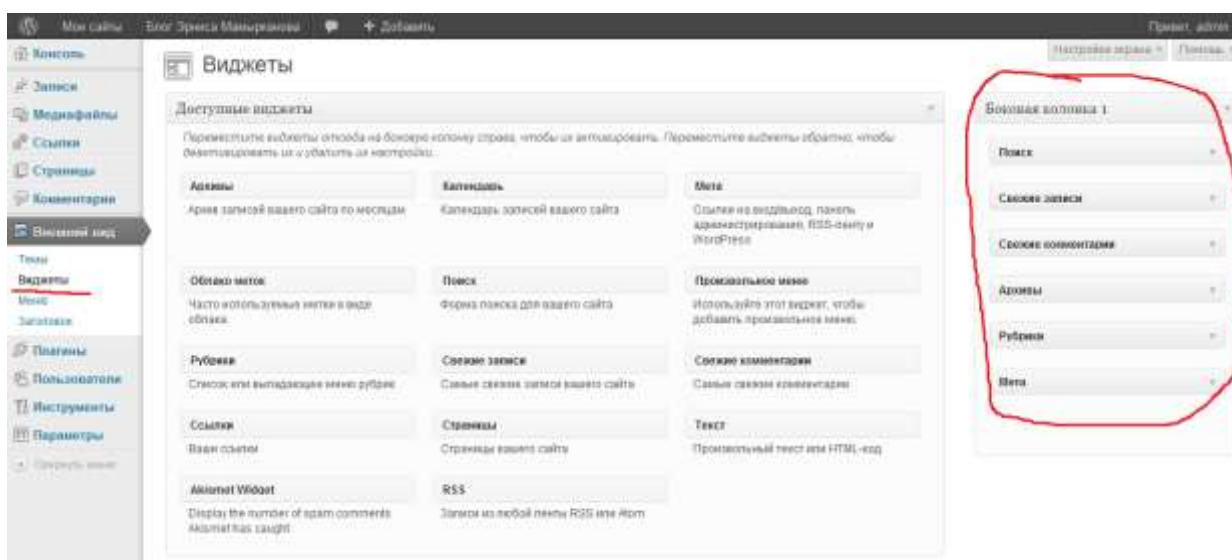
Мои сайты Блог Эрнеса Мамырханова + Добавить Привет, admin

Настройки экрана Помощь

Консоль
Записи
Медиафайлы
Ссылки
Страницы
Комментарии
Внешний вид
Темы
Виджеты
Меню
Заголовок
Плагины
Пользователи
Инструменты
Параметры
Свернуть меню

Виджеты

Доступные виджеты

Переместите виджеты отсюда на боковую колонку справа, чтобы их активировать. Переместите виджеты обратно, чтобы деактивировать их и удалить их настройки.

Архивы
Архив записей вашего сайта по месяцам

Календарь
Календарь записей вашего сайта

Мета
Ссылки на вход/выход, панель администрирования, RSS-ленту и WordPress

Облако меток
Часто используемые метки в виде облака

Поиск
Форма поиска для вашего сайта

Произвольное меню
Используйте этот виджет, чтобы добавить произвольное меню.

Рубрики
Список или выпадающее меню рубрик

Свежие записи
Самые свежие записи вашего сайта

Свежие комментарии
Самые свежие комментарии

Ссылки
Ваши ссылки

Страницы
Страницы вашего сайта

Текст
Произвольный текст или HTML-код

Akismet Widget
Display the number of spam comments Akismet has caught

RSS
Записи из любой ленты RSS или Atom

Боковая колонка 1

Поиск
Свежие записи
Свежие комментарии
Архивы
Рубрики
Мета